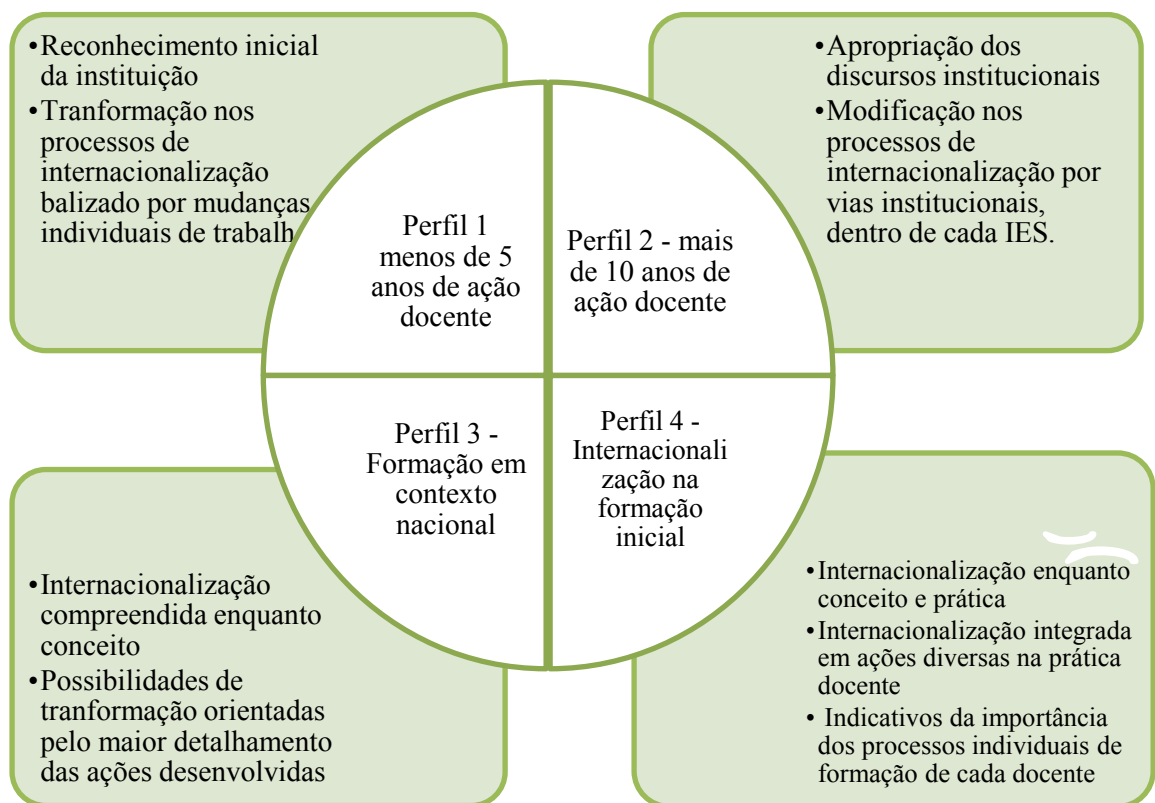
•Reconhecimento inicial da instituição
•Tranformação nos processos de internacionalização balizado por mudanças individuais de trabalh

•Apropriação dos discursos institucionais
•Modificação nos processos de internacionalização por vias institucionais, dentro de cada IES.

Perfil 1 menos de 5 anos de ação docente

Perfil 2 - mais de 10 anos de ação docente

Perfil 3 - Formação em contexto nacional

Perfil 4 - Internacionalização na formação inicial

•Internacionalização compreendida enquanto conceito
•Possibilidades de tranformação orientadas pelo maior detalhamento das ações desenvolvidas

•Internacionalização enquanto conceito e prática
•Internacionalização integrada em ações diversas na prática docente
• Indicativos da importância dos processos individuais de formação de cada docente